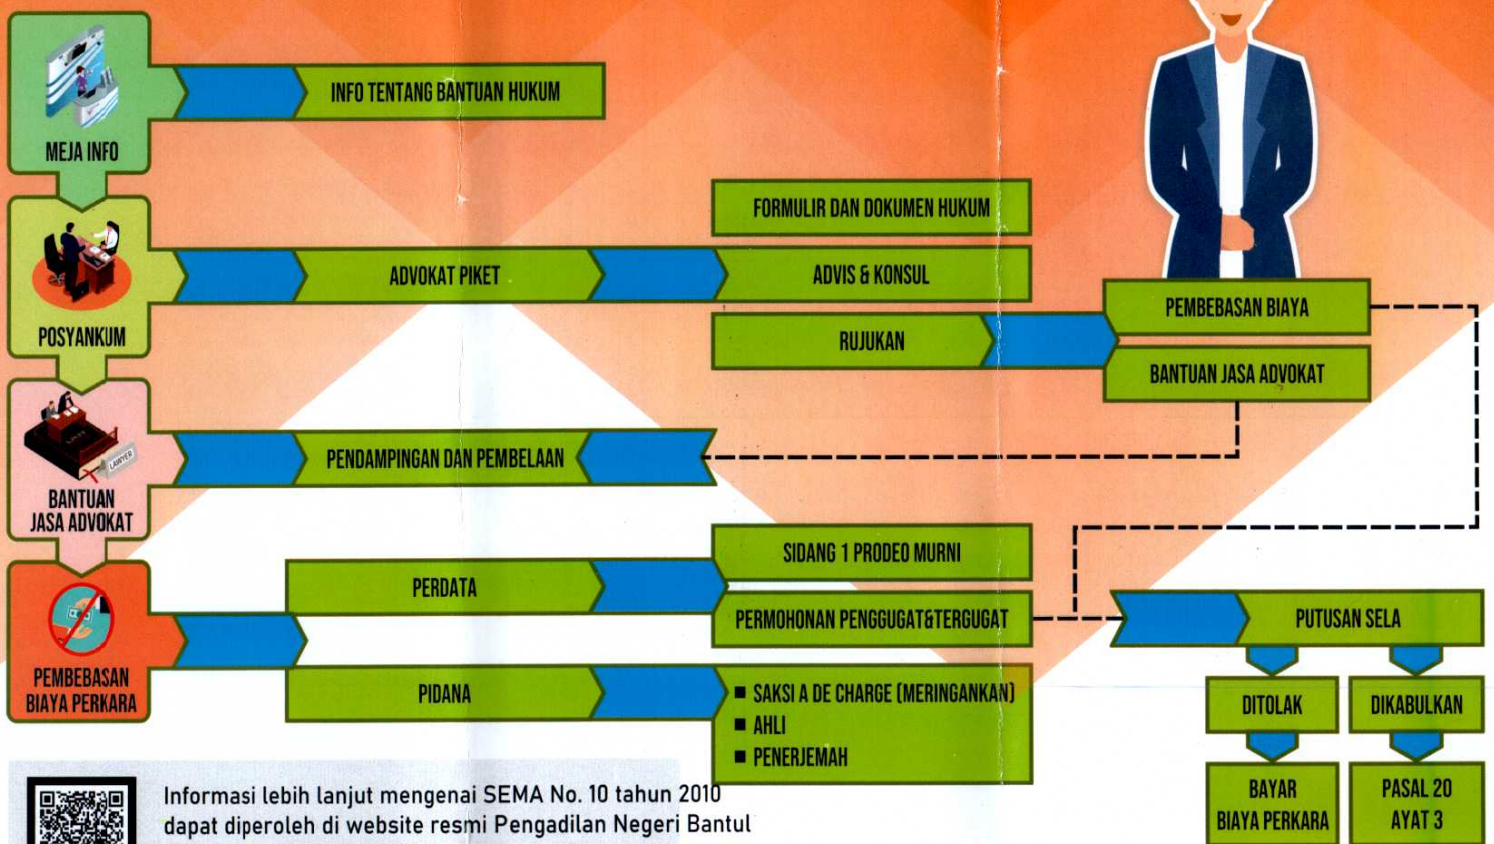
MEJA INFO

INFO TENTANG BANTUAN HUKUM

POSYANKUM

ADVOKAT PIKET

FORMULIR DAN DOKUMEN HUKUM

ADVIS & KONSUL

RUJUKAN

PEMBEBASAN BIAYA

BANTUAN JASA ADVOKAT

LAWYER

BANTUAN JASA ADVOKAT

PENDAMPINGAN DAN PEMBELAAN

PEMBEBASAN BIAYA PERKARA

PERDATA

SIDANG 1 PRODEO MURNI

PERMOHONAN PENGGUGAT&TERGUGAT

PUTUSAN SELA

PIDANA

■ SAKSI A DE CHARGE (MERINGANKAN)
■ AHLI
■ PENERJEMAH

DITOLAK

DIKABULKAN

BAYAR BIAYA PERKARA

PASAL 20 AYAT 3

Informasi lebih lanjut mengenai SEMA No. 10 tahun 2010 dapat diperoleh di website resmi Pengadilan Negeri Bantul